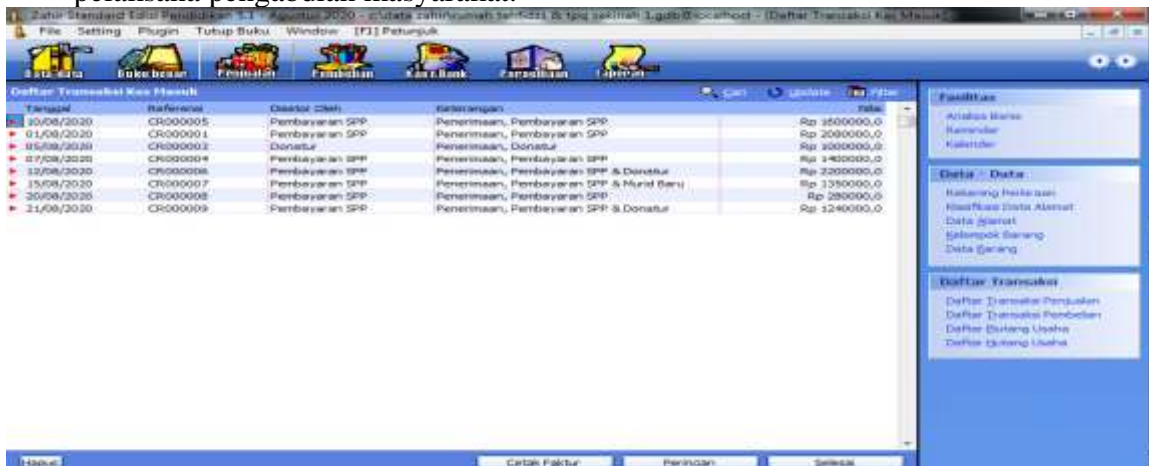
pelaksana pengabdian masyarakat.

Zahir Standard Edisi Pendidikan 5.1 - Agustus 2020 - c:\data zahir\rumah tahfidz & tpq sekimah 1.gdb@localhost - [Daftar Transaksi Kas Masuk]

File Setting Plugin Tutup Buku Window [F1] Petunjuk

Data-data Buku besar Penjualan Pembelian Kas & Bank Persediaan Laporan

Daftar Transaksi Kas Masuk

Cari Update Filter

| Tanggal | Referensi | Diterima Oleh | Keterangan | Nilai |
|---|---|---|---|---|
| 10/08/2020 | CR000005 | Pembayaran SPP | Penerimaan, Pembayaran SPP | Rp 1600000,0 |
| 01/08/2020 | CR000001 | Pembayaran SPP | Penerimaan, Pembayaran SPP | Rp 2080000,0 |
| 05/08/2020 | CR000003 | Donatur | Penerimaan, Donatur | Rp 1000000,0 |
| 07/08/2020 | CR000004 | Pembayaran SPP | Penerimaan, Pembayaran SPP | Rp 1480000,0 |
| 12/08/2020 | CR000006 | Pembayaran SPP | Penerimaan, Pembayaran SPP & Donatur | Rp 2200000,0 |
| 15/08/2020 | CR000007 | Pembayaran SPP | Penerimaan, Pembayaran SPP & Murid Baru | Rp 1350000,0 |
| 20/08/2020 | CR000008 | Pembayaran SPP | Penerimaan, Pembayaran SPP | Rp 280000,0 |
| 21/08/2020 | CR000009 | Pembayaran SPP | Penerimaan, Pembayaran SPP & Donatur | Rp 1240000,0 |

Fasilitas
Analisa Bisnis
Reminder
Kalender

Data - Data
Rekening Perkiraan
Klasifikasi Data Alamat
Data Alamat
Kelompok Barang
Data Barang

Daftar Transaksi
Daftar Transaksi Penjualan
Daftar Transaksi Pembelian
Daftar Piutang Usaha
Daftar Hutang Usaha

Hapus Cetak Faktur Perincian Selesai